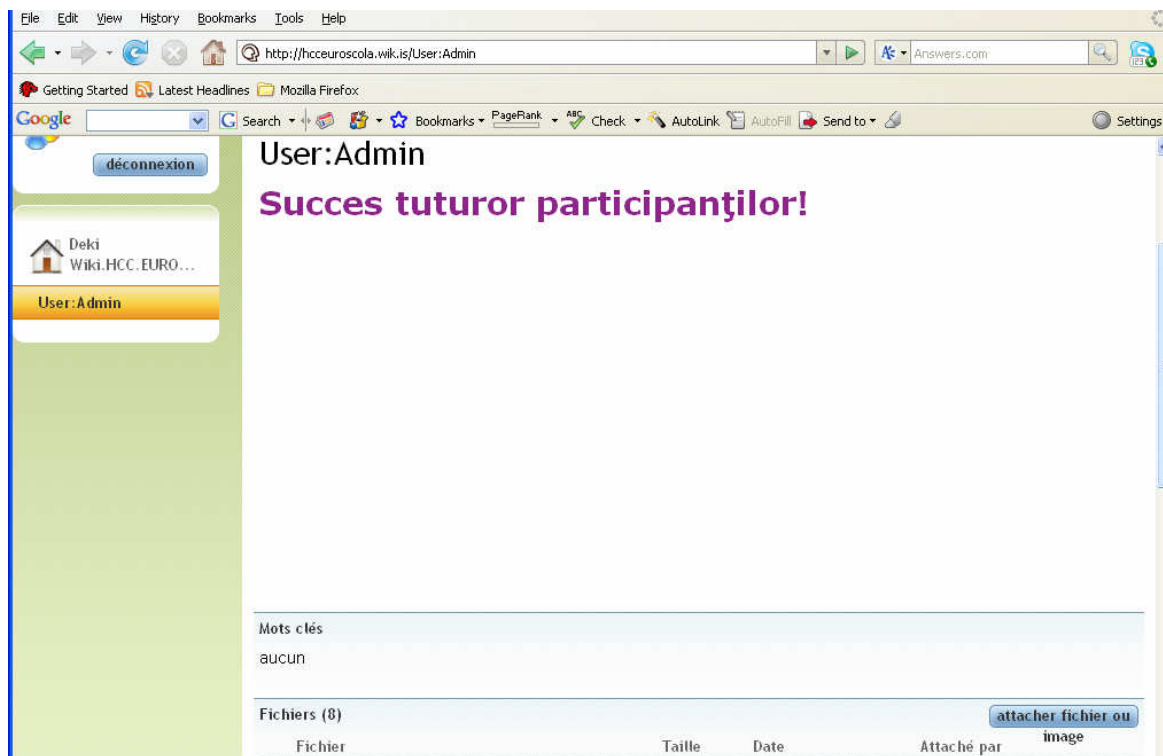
File Edit View History Bookmarks Tools Help

http://hcceuroscola.wik.is/User:Admin

Answers.com

Getting Started Latest Headlines Mozilla Firefox

Google Search Bookmarks PageRank Check AutoLink AutoFill Send to Settings

déconnexion

Deki Wiki.HCC.EURO...

User:Admin

User:Admin

Succes tuturor participanţilor!

Mots clés

aucun

Fichiers (8)

attacher fichier ou image

| Fichier | Taille | Date | Attaché par |
|---|---|---|---|